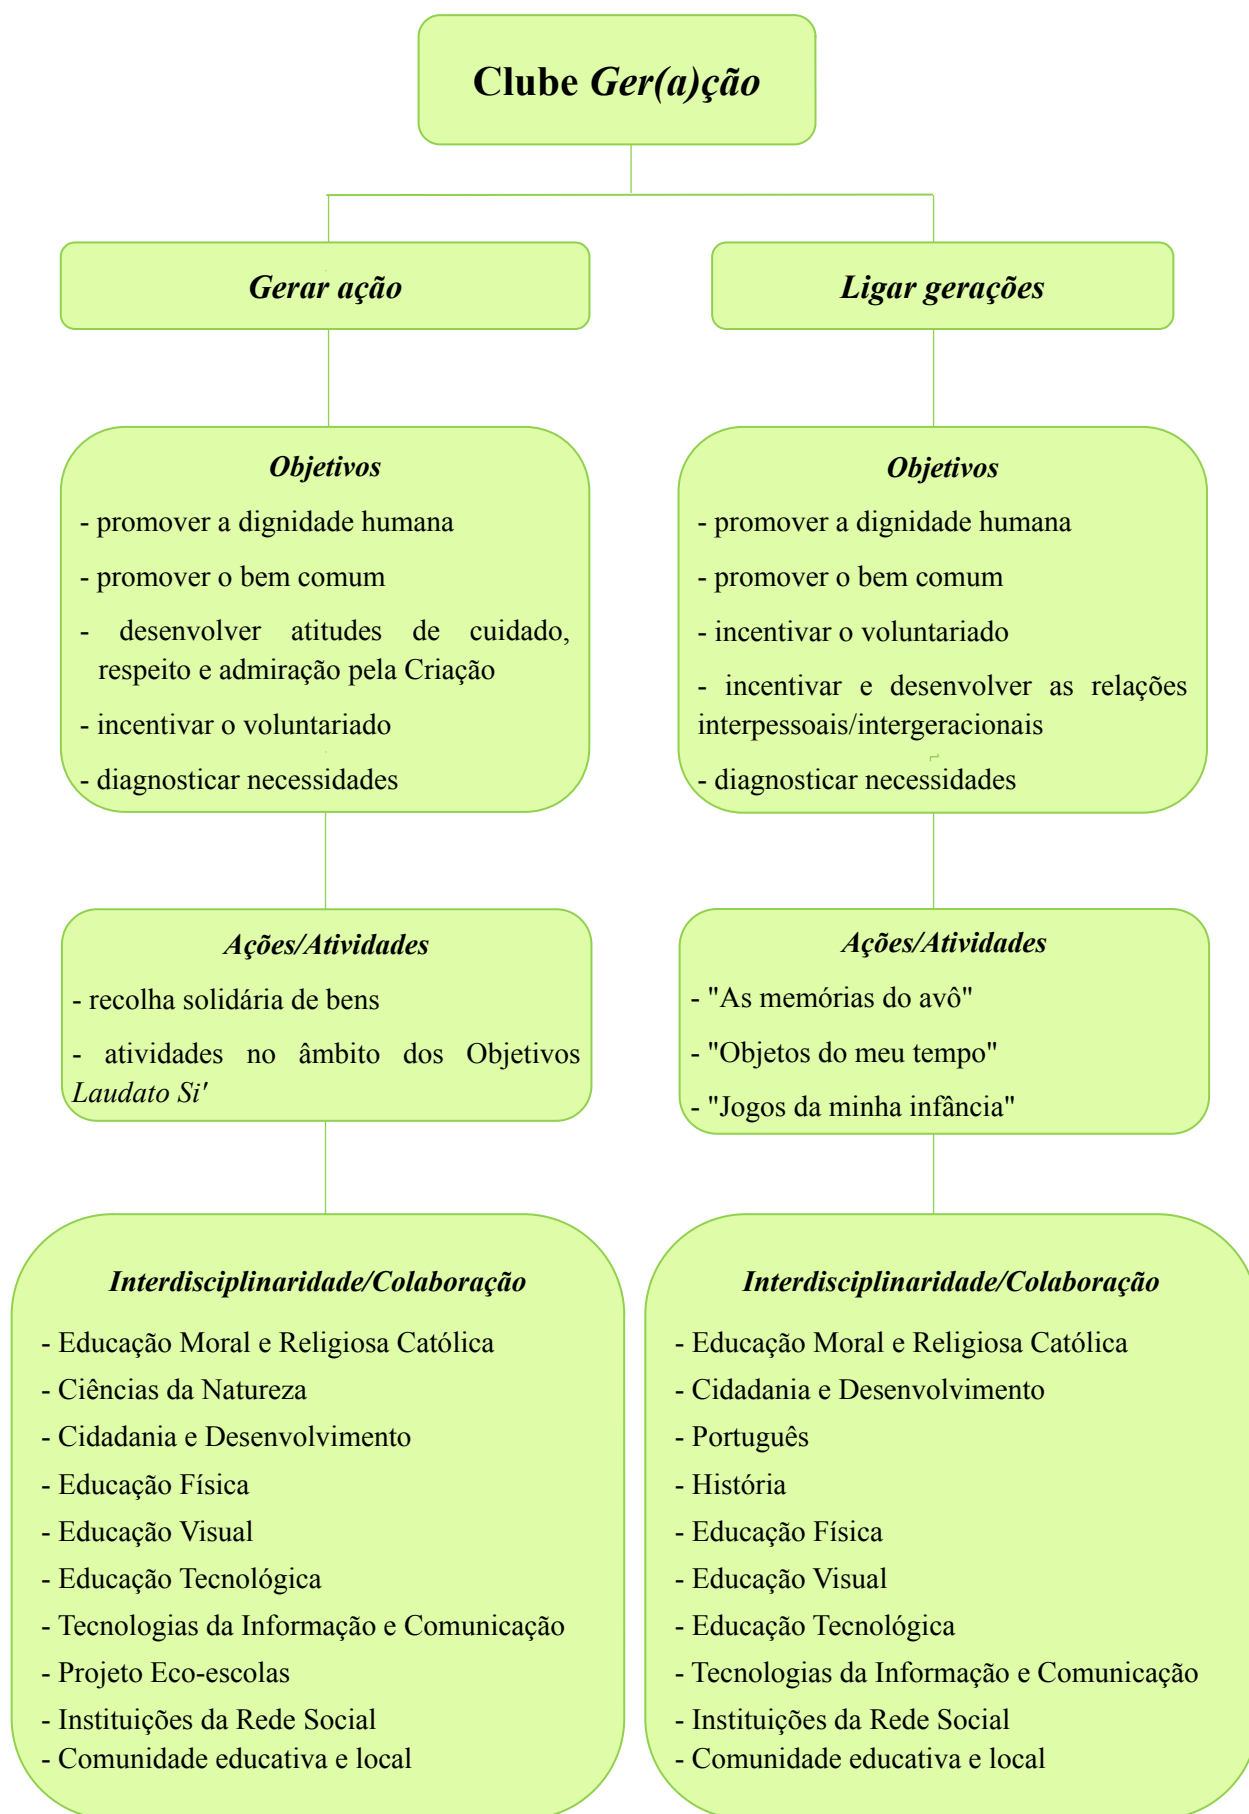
Clube Ger(a)ção

Gerar ação

Objetivos

- promover a dignidade humana

- promover o bem comum

- desenvolver atitudes de cuidado, respeito e admiração pela Criação

- incentivar o voluntariado

- diagnosticar necessidades

Ações/Atividades

- recolha solidária de bens

- atividades no âmbito dos Objetivos Laudato Si'

Interdisciplinaridade/Colaboração

- Educação Moral e Religiosa Católica
- Ciências da Natureza
- Cidadania e Desenvolvimento
- Educação Física
- Educação Visual
- Educação Tecnológica
- Tecnologias da Informação e Comunicação
- Projeto Eco-escolas
- Instituições da Rede Social
- Comunidade educativa e local

Ligar gerações

Objetivos

- promover a dignidade humana

- promover o bem comum

- incentivar o voluntariado

- incentivar e desenvolver as relações interpessoais/intergeracionais

- diagnosticar necessidades

Ações/Atividades

- "As memórias do avô"

- "Objetos do meu tempo"

- "Jogos da minha infância"

Interdisciplinaridade/Colaboração

- Educação Moral e Religiosa Católica
- Cidadania e Desenvolvimento
- Português
- História
- Educação Física
- Educação Visual
- Educação Tecnológica
- Tecnologias da Informação e Comunicação
- Instituições da Rede Social
- Comunidade educativa e local